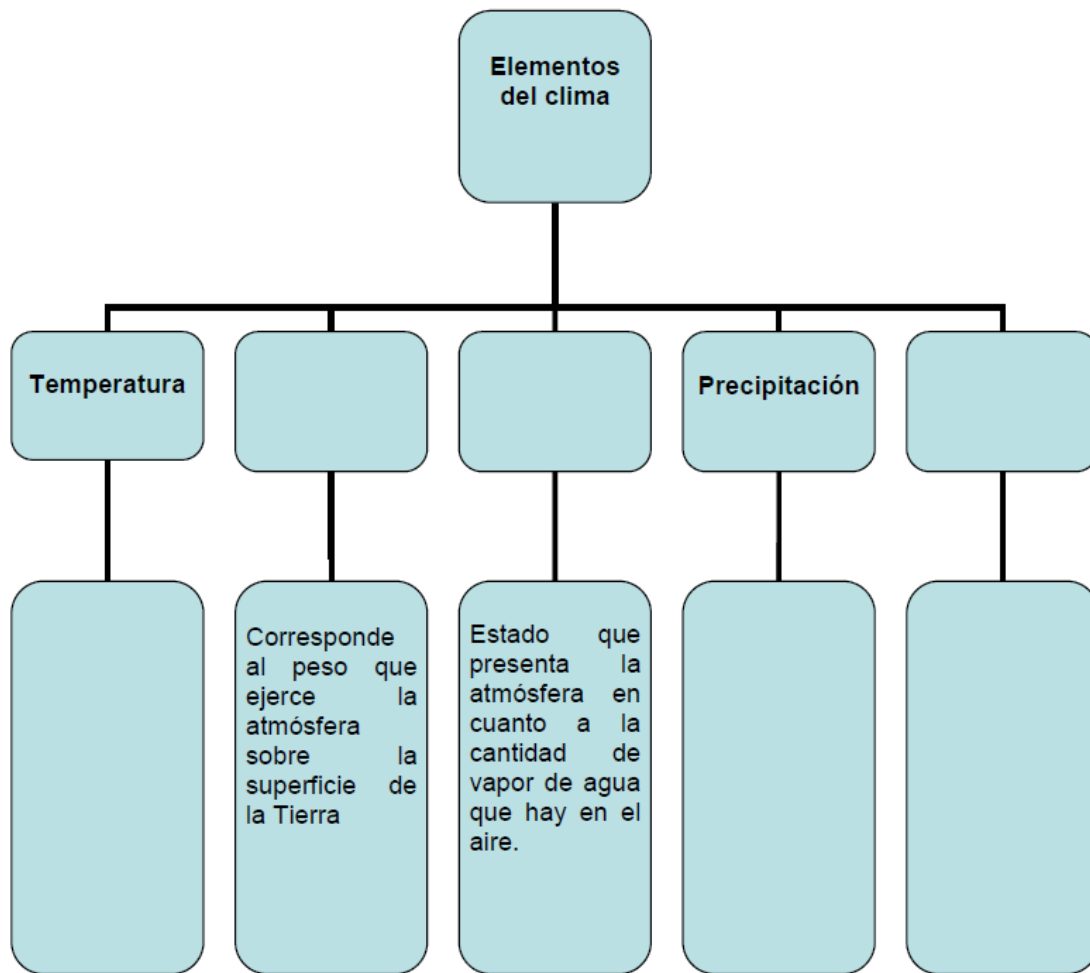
Elementos del clima

Temperatura

Precipitación

Corresponde al peso que ejerce la atmósfera sobre la superficie de la Tierra

Estado que presenta la atmósfera en cuanto a la cantidad de vapor de agua que hay en el aire.